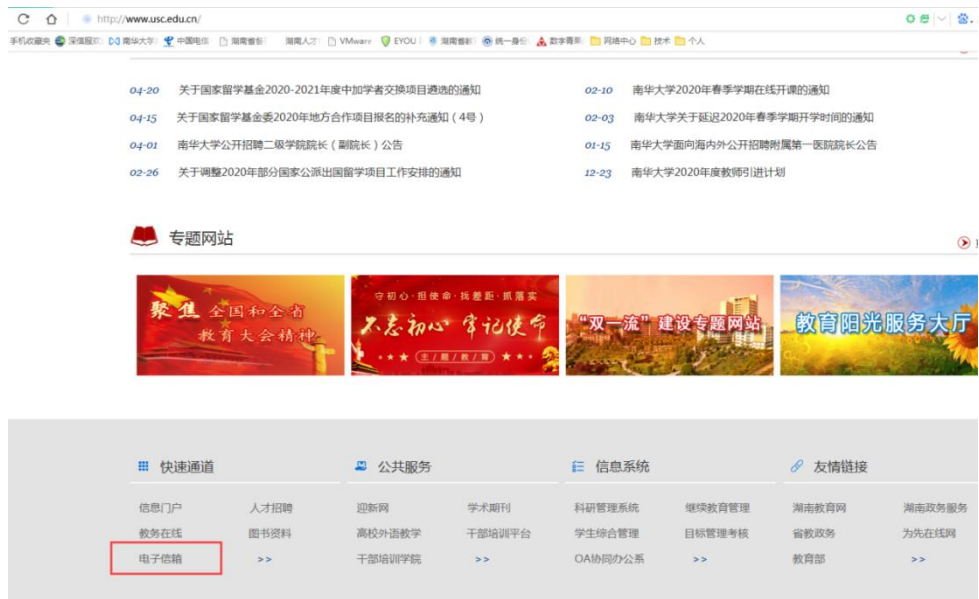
http://www.usc.edu.cn/

手机收藏夹 深信服 南华大学 中国电信 湖南省 湖南人才 VMware EYOU 湖南省 统一身份 数字青 网络中心 技术 个人

04-20 关于国家留学基金2020-2021年度中加学者交换项目遴选的通知

04-15 关于国家留学基金委2020年地方合作项目报名的补充通知（4号）

04-01 南华大学公开招聘二级学院院长（副院长）公告

02-26 关于调整2020年部分国家公派出国留学项目工作安排的通知

02-10 南华大学2020年春季学期在线开课的通知

02-03 南华大学关于延迟2020年春季学期开学时间的通知

01-15 南华大学面向海内外公开招聘附属第一医院院长公告

12-23 南华大学2020年度教师引进计划

专题网站

聚焦 全国和全省 教育大会精神

守初心·担使命·找差距·抓落实 不忘初心 牢记使命 主题教育

"双一流"建设专题网站

教育阳光服务大厅

快速通道

信息门户 人才招聘
教务在线 图书资料
电子信箱 >>

公共服务

迎新网 学术期刊
高校外语教学 干部培训平台
干部培训学院 >>

信息系统

科研管理系统 继续教育管理
学生综合管理 目标管理考核
OA协同办公系 >>

友情链接

湖南教育网 湖南政务服务
省教育政务 为先在线网
教育部 >>